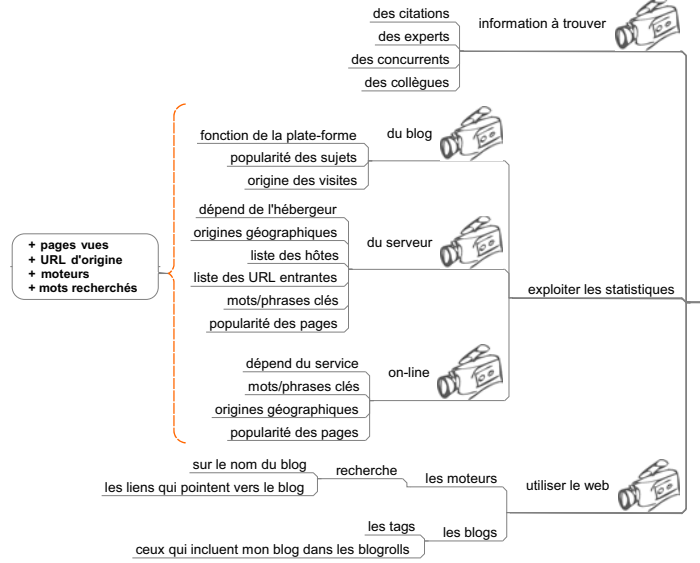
des citations
des experts
des concurrents
des collègues
information à trouver

+ pages vues
+ URL d'origine
+ moteurs
+ mots recherchés

fonction de la plate-forme
popularité des sujets
origine des visites
du blog

dépend de l'hébergeur
origines géographiques
liste des hôtes
liste des URL entrantes
mots/phrases clés
popularité des pages
du serveur

dépend du service
mots/phrases clés
origines géographiques
popularité des pages
on-line

exploiter les statistiques

sur le nom du blog
les liens qui pointent vers le blog
recherche
les moteurs
les tags
ceux qui incluent mon blog dans les blogrolls
les blogs
utiliser le web